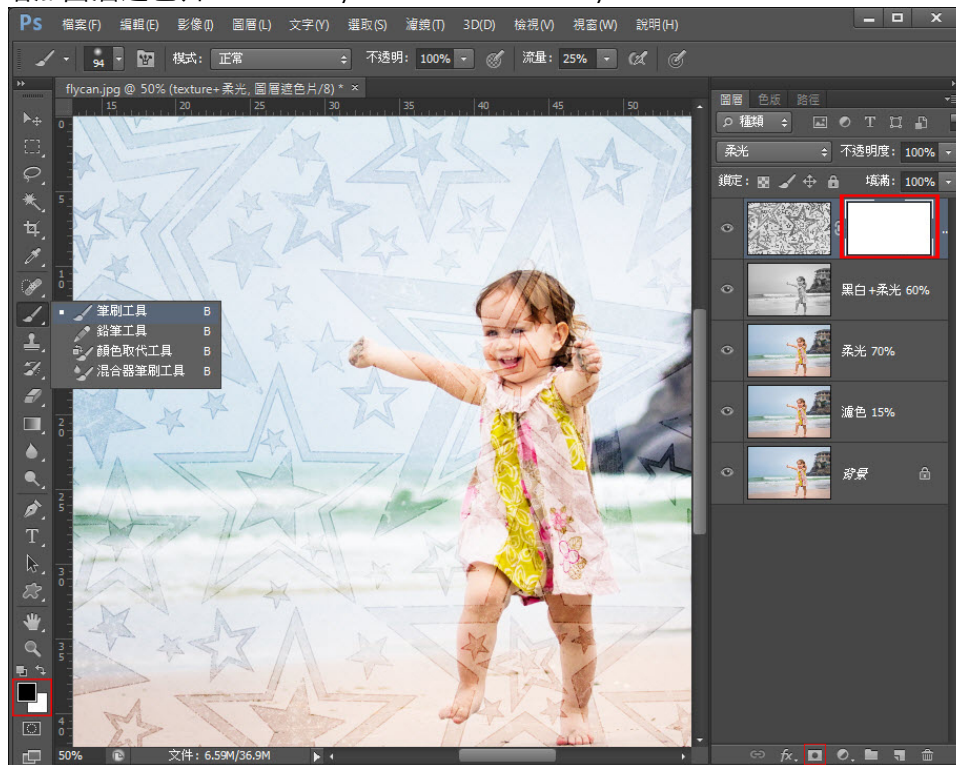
Ps 檔案(F) 編輯(E) 影像(I) 圖層(L) 文字(Y) 選取(S) 濾鏡(T) 3D(D) 檢視(V) 視窗(W) 說明(H)

94 模式: 正常 不透明: 100% 流量: 25%

flycan.jpg @ 50% (texture+柔光, 圖層遮色片/8) * ×

15 20 25 30 35 40 45 50

筆刷工具 B
鉛筆工具 B
顏色取代工具 B
混合器筆刷工具 B

圖層 色版 路徑
種類
柔光 不透明度: 100%
鎖定: 填滿: 100%
黑白+柔光 60%
柔光 70%
濾色 15%
背景

50% 文件: 6.59M/36.9M